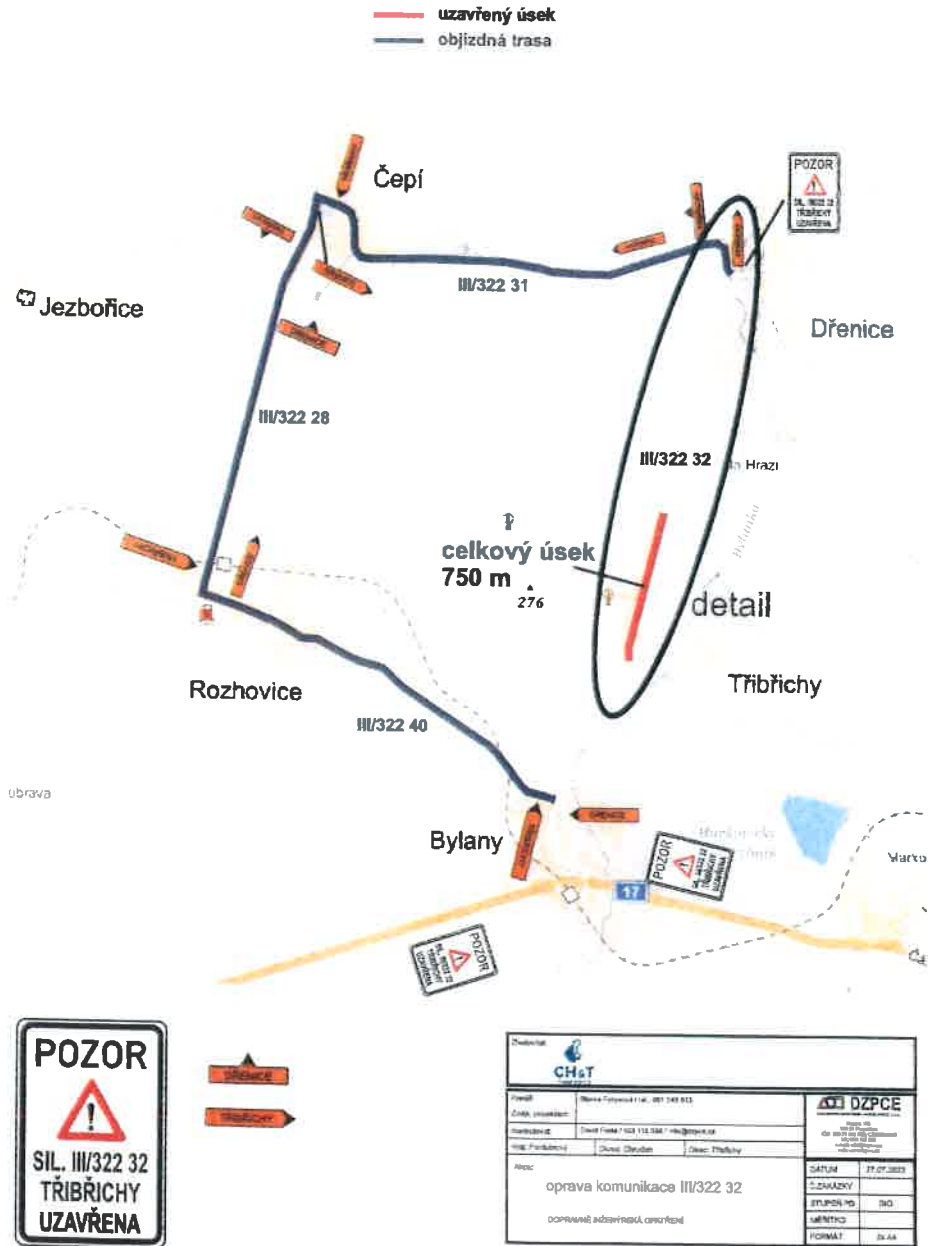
uzavřený úsek
objízdná trasa

Čepí

POZOR
SIL. III/322 32
TŘIBŘICHY
UZAVŘENA

Jezbořice

III/322 31

Dřenice

III/322 28

III/322 32

Hrazi

celkový úsek
750 m

276

detail

Rozhovice

Třibřichy

III/322 40

ubrava

DŘENICE

Bylany

POZOR

17

Marko

POZOR

POZOR
SIL. III/322 32
TŘIBŘICHY
UZAVŘENA

DŘENICE

TŘIBŘICHY

CH&T

DZPCE

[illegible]

DATUM 27.07.2022
Č.ZAKÁZKY
STUPEŇ PD DIO
MĚŘÍTKO
FORMÁT 2x A4

oprava komunikace III/322 32

DOPRAVNĚ INŽENÝRSKÉ OPATŘENÍ

Obec: Třibřichy